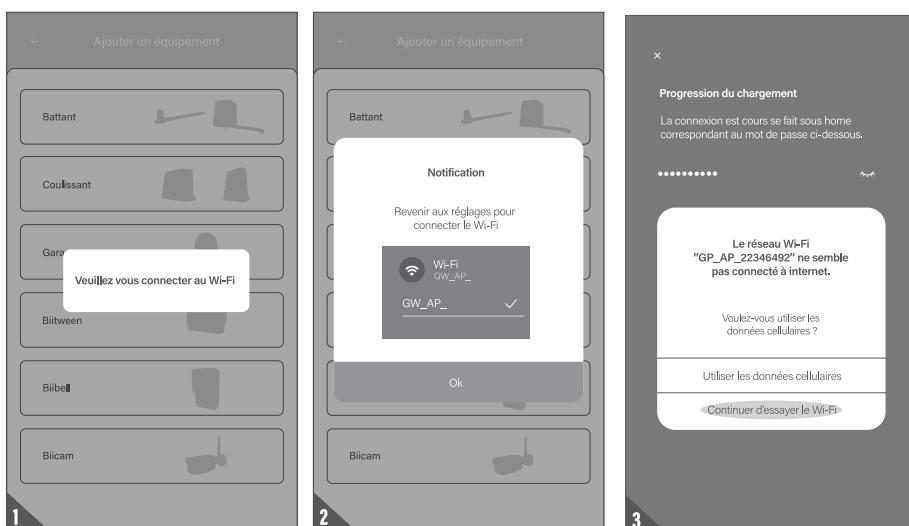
← Ajouter un équipement

Battant

Coulissant

Gara

Veuillez vous connecter au Wi-Fi

Biitween

Biibell

Biicam

1

← Ajouter un équipement

Battant

Notification

Revenir aux réglages pour connecter le Wi-Fi

Wi-Fi
GW_AP_

GW_AP_

Ok

Biicam

2

×

Progression du chargement

La connexion est cours se fait sous home correspondant au mot de passe ci-dessous.

••••••••••

Le réseau Wi-Fi "GP_AP_22346492" ne semble pas connecté à internet.

Voulez-vous utiliser les données cellulaires ?

Utiliser les données cellulaires

Continuer d'essayer le Wi-Fi

3